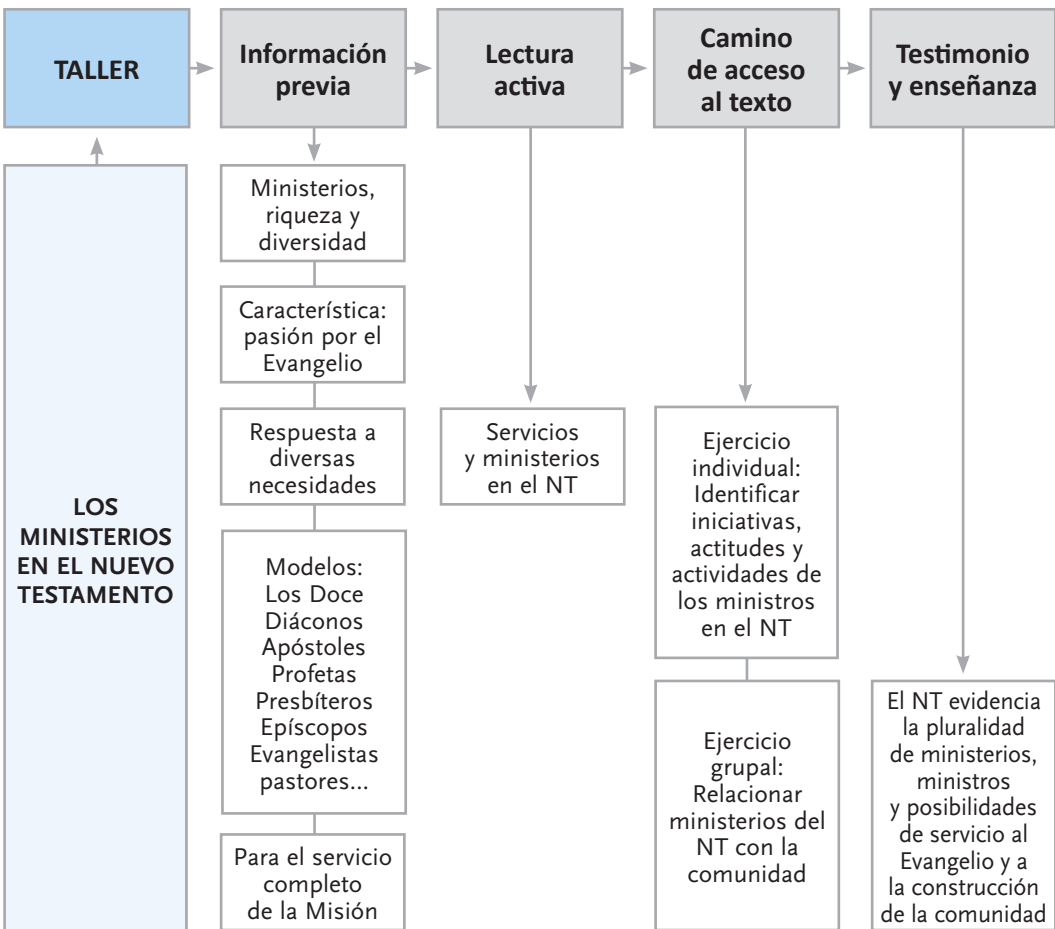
TALLER

Información previa

Lectura activa

Camino de acceso al texto

Testimonio y enseñanza

LOS MINISTERIOS EN EL NUEVO TESTAMENTO

Ministerios, riqueza y diversidad

Característica: pasión por el Evangelio

Respuesta a diversas necesidades

Modelos: Los Doce Diáconos Apóstoles Profetas Presbíteros Epíscopos Evangelistas pastores...

Para el servicio completo de la Misión

Servicios y ministerios en el NT

Ejercicio individual: Identificar iniciativas, actitudes y actividades de los ministros en el NT

Ejercicio grupal: Relacionar ministerios del NT con la comunidad

El NT evidencia la pluralidad de ministerios, ministros y posibilidades de servicio al Evangelio y a la construcción de la comunidad